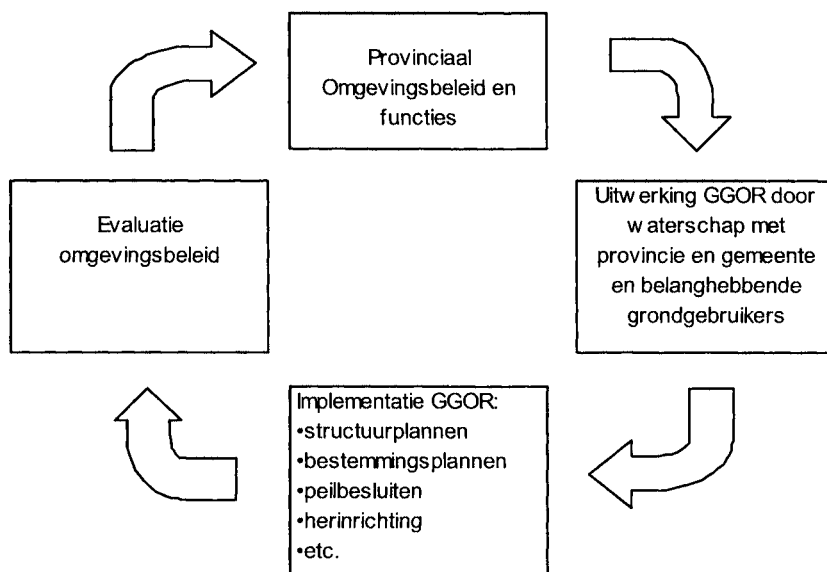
Provinciaal Omgevingsbeleid en functies

Uitw erking GGOR door w aterschap met provincie en gemeente en belanghebbende grondgebruikers

Implementatie GGOR:
•structuurplannen
•bestemmingsplannen
•peilbesluiten
•herinrichting
•etc.

Evaluatie omgevingsbeleid